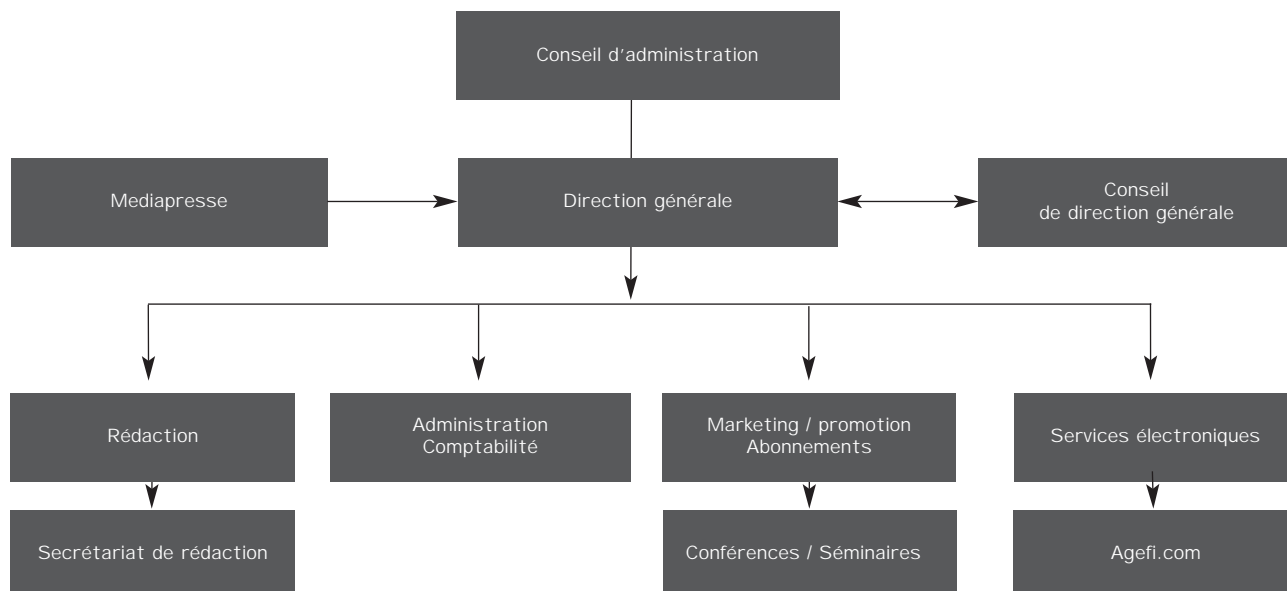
Conseil d'administration

Mediapresse

Direction générale

Conseil de direction générale

Rédaction

Administration Comptabilité

Marketing / promotion Abonnements

Services électroniques

Secrétariat de rédaction

Conférences / Séminaires

Agefi.com